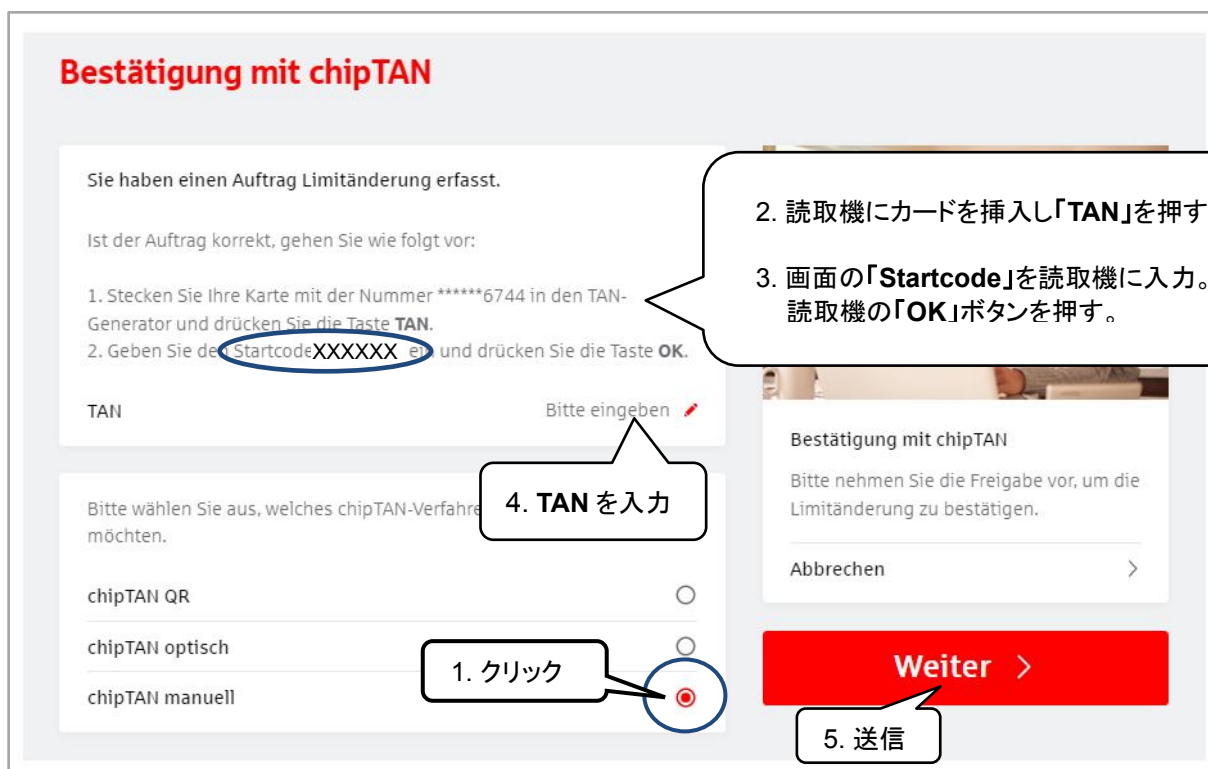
Bestätigung mit chipTAN

Sie haben einen Auftrag Limitänderung erfasst.

Ist der Auftrag korrekt, gehen Sie wie folgt vor:

1. Stecken Sie Ihre Karte mit der Nummer ******6744 in den TAN-Generator und drücken Sie die Taste TAN.
2. Geben Sie den Startcode XXXXXX ein und drücken Sie die Taste OK.

TAN Bitte eingeben

2. 読取機にカードを挿入し「TAN」を押す

3. 画面の「Startcode」を読取機に入力。読取機の「OK」ボタンを押す。

4. TAN を入力

Bitte wählen Sie aus, welches chipTAN-Verfahre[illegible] möchten.

chipTAN QR

chipTAN optisch

chipTAN manuell

1. クリック

Bestätigung mit chipTAN

Bitte nehmen Sie die Freigabe vor, um die Limitänderung zu bestätigen.

Abbrechen

Weiter

5. 送信